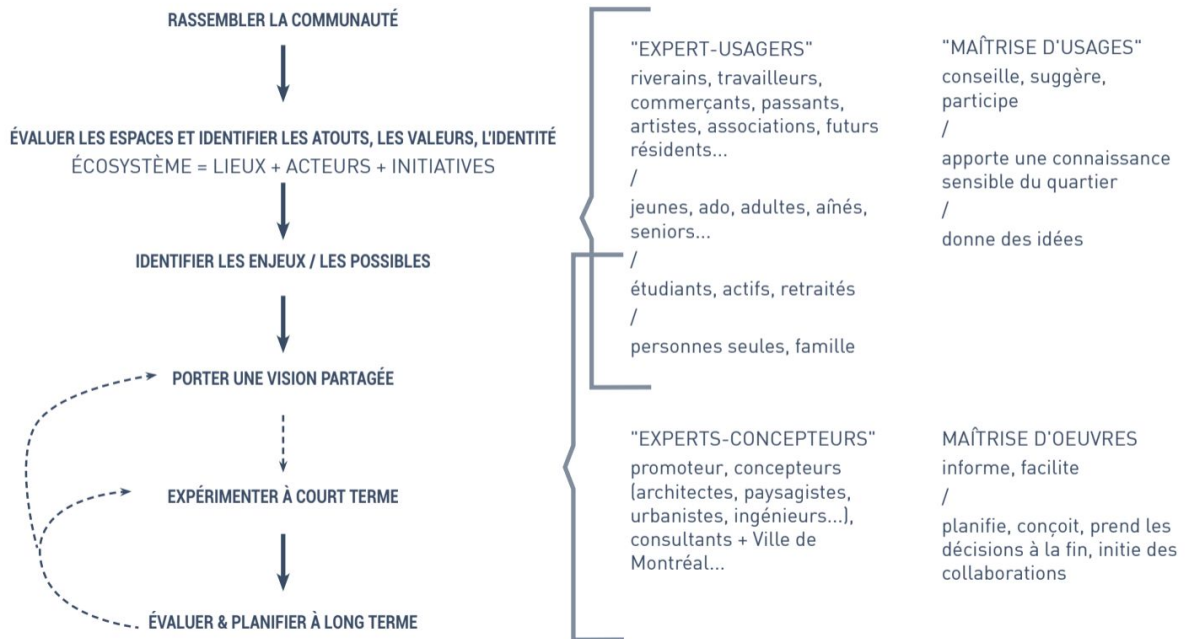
RASSEMBLER LA COMMUNAUTÉ

ÉVALUER LES ESPACES ET IDENTIFIER LES ATOUTS, LES VALEURS, L'IDENTITÉ
ÉCOSYSTÈME = LIEUX + ACTEURS + INITIATIVES

IDENTIFIER LES ENJEUX / LES POSSIBLES

PORTER UNE VISION PARTAGÉE

EXPÉRIMENTER À COURT TERME

ÉVALUER & PLANIFIER À LONG TERME

"EXPERT-USAGERS"
riverains, travailleurs, commerçants, passants, artistes, associations, futurs résidents...
/
jeunes, ado, adultes, aînés, seniors...
/
étudiants, actifs, retraités
/
personnes seules, famille

"MAÎTRISE D'USAGES"
conseille, suggère, participe
/
apporte une connaissance sensible du quartier
/
donne des idées

"EXPERTS-CONCEPTEURS"
promoteur, concepteurs (architectes, paysagistes, urbanistes, ingénieurs...), consultants + Ville de Montréal...

MAÎTRISE D'OEUVRES
informe, facilite
/
planifie, conçoit, prend les décisions à la fin, initie des collaborations